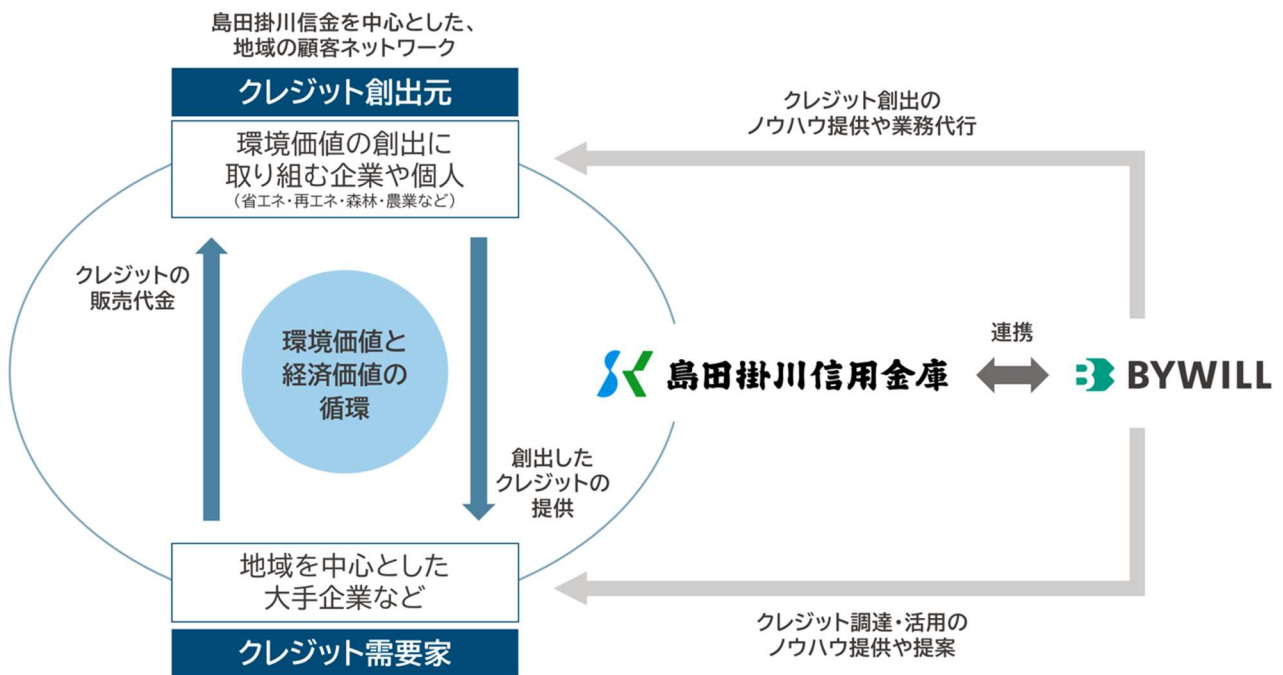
島田掛川信金を中心とした、
地域の顧客ネットワーク

クレジット創出元

環境価値の創出に
取り組む企業や個人
（省エネ・再エネ・森林・農業など）

クレジット創出の
ノウハウ提供や業務代行

クレジットの
販売代金

環境価値と
経済価値の
循環

創出した
クレジットの
提供

島田掛川信用金庫

連携

BYWILL

地域を中心とした
大手企業など

クレジット需要家

クレジット調達・活用の
ノウハウ提供や提案